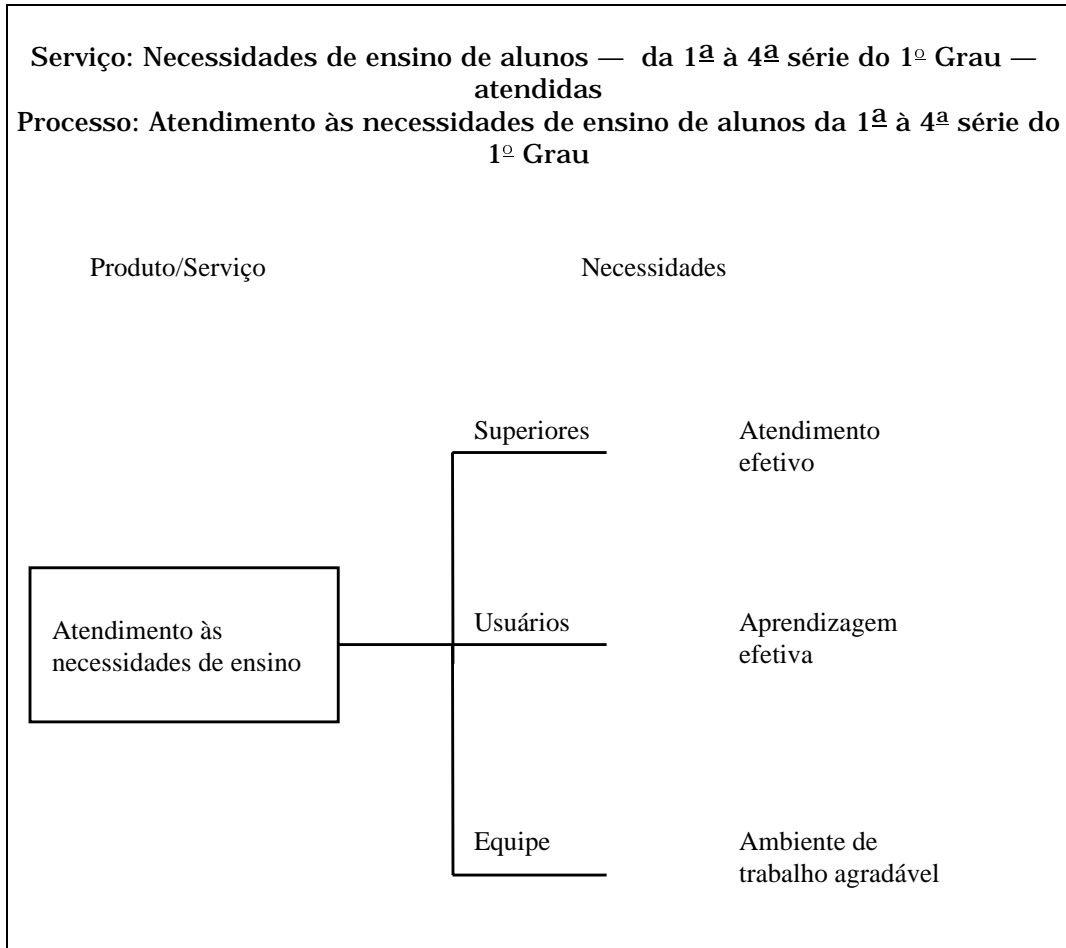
Serviço: Necessidades de ensino de alunos — da 1ª à 4ª série do 1º Grau — atendidas
Processo: Atendimento às necessidades de ensino de alunos da 1ª à 4ª série do 1º Grau

Produto/Serviço

Necessidades

Superiores

Atendimento efetivo

Atendimento às necessidades de ensino

Usuários

Aprendizagem efetiva

Equipe

Ambiente de trabalho agradável